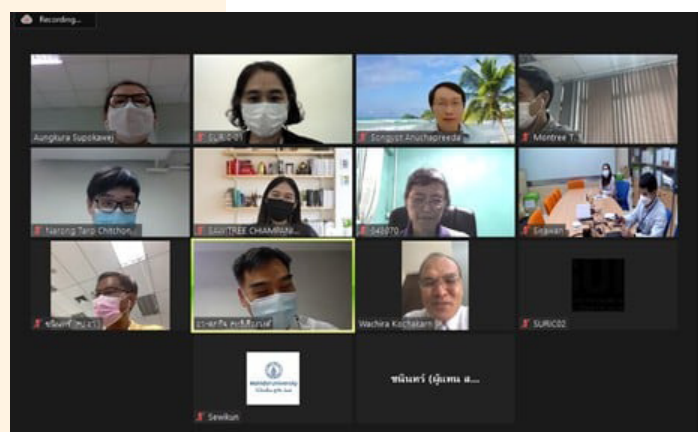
Recording...

Aungkura Supokawej

SURE-01

Songyot Anuchapreeda

Montree T.

Narong Tarp Chitchon...

SAVITREE CHAMNIN...

043070

Sirawan

ชนินทร์ (ทบเร)

ประยกิจ สุขสิริบุญ

Wachira Kochakarn

SURIC02

Mahidol University

Sewkun

ชนินทร์ (ผู้แทน ส...